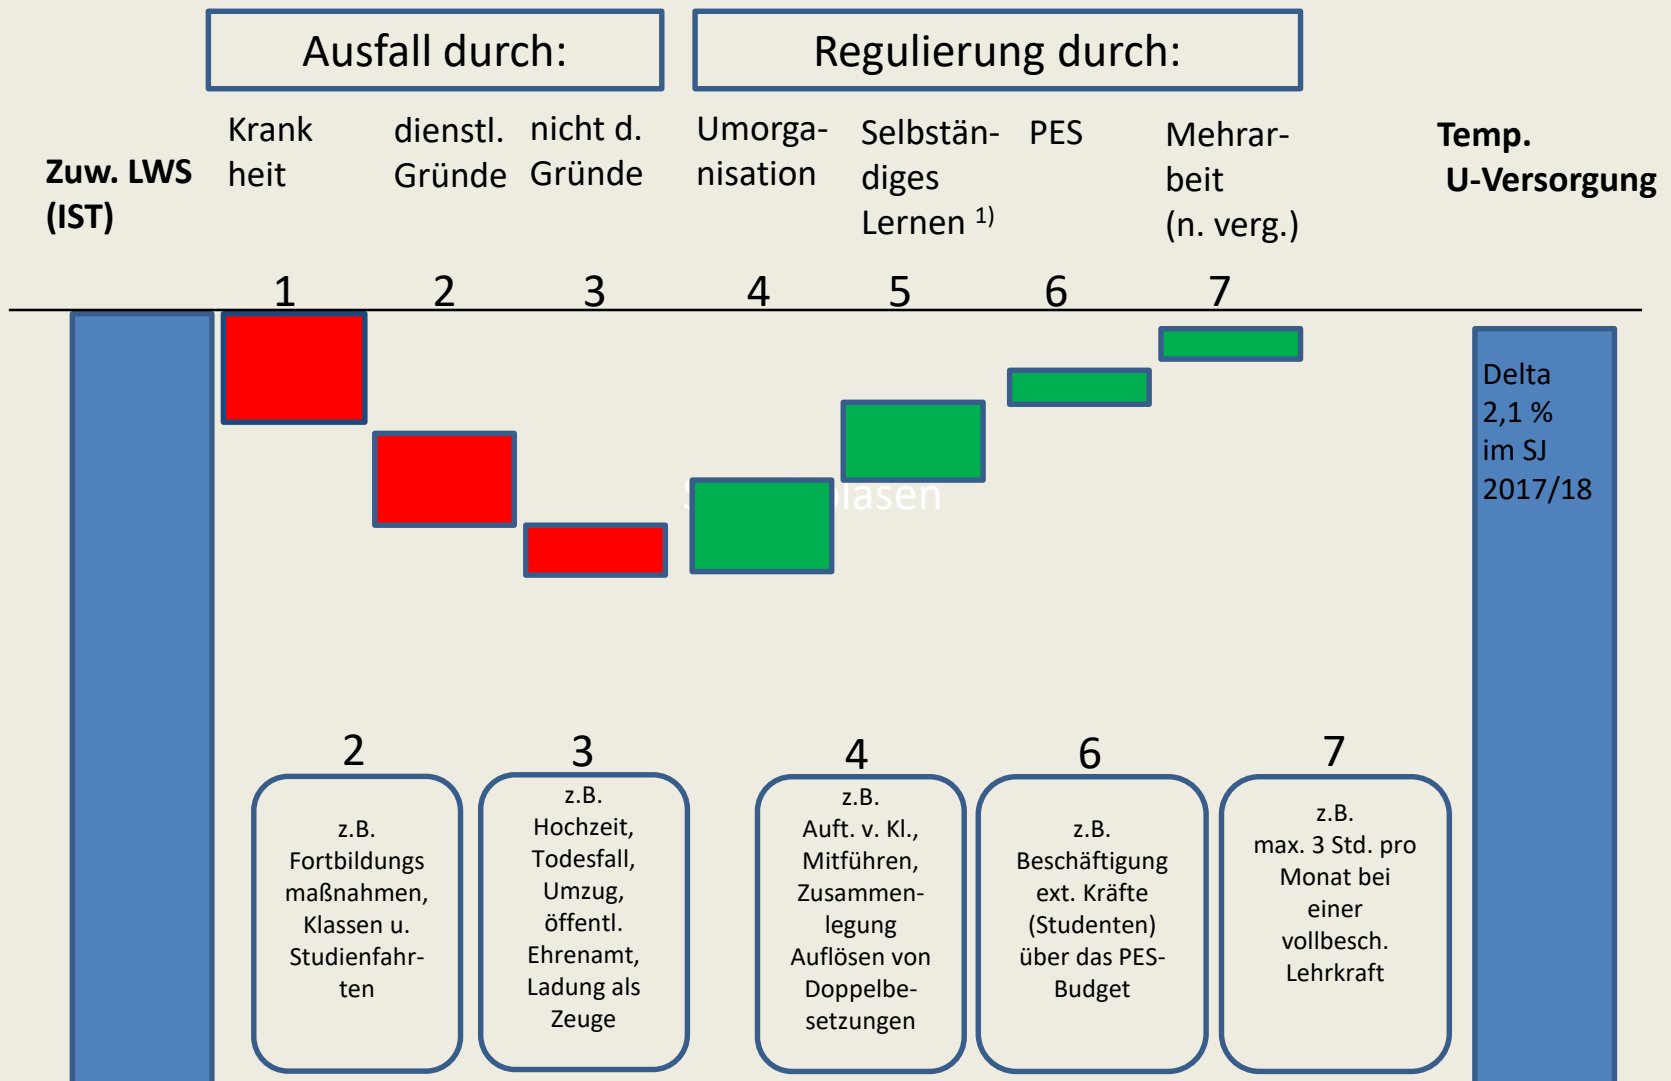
Ausfall durch:

Regulierung durch:

Zuw. LWS (IST)

Krankheit

dienstl. Gründe

nicht d. Gründe

Umorganisation

Selbständiges Lernen $^{1)}$

PES

Mehrarbeit (n. verg.)

Temp. U-Versorgung

1 2 3 4 5 6 7

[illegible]lasen

Delta 2,1 % im SJ 2017/18

2

z.B. Fortbildungsmaßnahmen, Klassen u. Studienfahrten

3

z.B. Hochzeit, Todesfall, Umzug, öffentl. Ehrenamt, Ladung als Zeuge

4

z.B. Auft. v. Kl., Mitführen, Zusammenlegung Auflösen von Doppelbesetzungen

6

z.B. Beschäftigung ext. Kräfte (Studenten) über das PES-Budget

7

z.B. max. 3 Std. pro Monat bei einer vollbesch. Lehrkraft